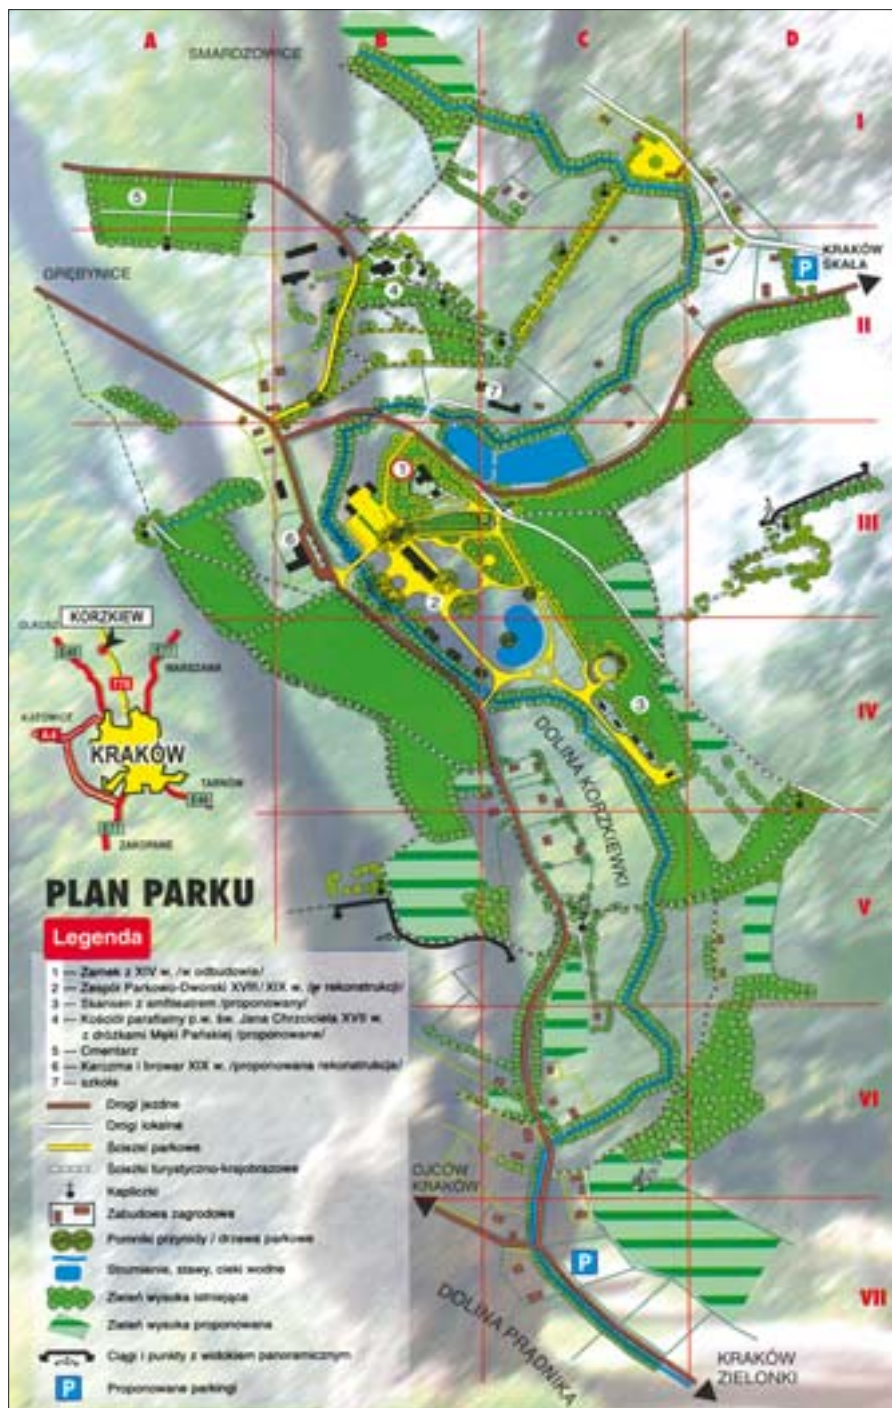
A
B
C
D
SMARDZOWICE
I
5
GRĘBYNICE
4
KRAKÓW SKAŁA
P
II
7
1
III
6
2
KORZKIEW
OLKUSZ
WARSZAWA
KATOWICE
A4
KRAKÓW
TARNÓW
ZAKOPANE
3
IV
DOLINA KORZKIEWKI
PLAN PARKU
V
Legenda
1 — Zamek z XIV w. /w odbudowie/
2 — Zespół Parkowo-Dworski XVIII/XIX w. /w rekonstrukcji/
3 — Skansen z amfiteatrem /proponowany/
4 — Kościół parafialny p.w. św. Jana Chrzciciela XVII w. z dróżkami Męki Pańskiej /proponowane/
5 — Cmentarz
6 — Karczma i browar XIX w. /proponowana rekonstrukcja/
7 — szkoła
Drogi jezdne
Drogi lokalne
Ścieżki parkowe
Ścieżki turystyczno-krajobrazowe
Kapliczki
Zabudowa zagrodowa
Pomniki przyrody / drzewa parkowe
Strumienie, stawy, cieki wodne
Zieleń wysoka istniejąca
Zieleń wysoka proponowana
Ciągi i punkty z widokiem panoramicznym
P
Proponowane parkingi
VI
OJCÓW KRAKÓW
P
VII
DOLINA PRĄDNIKA
KRAKÓW ZIELONKI